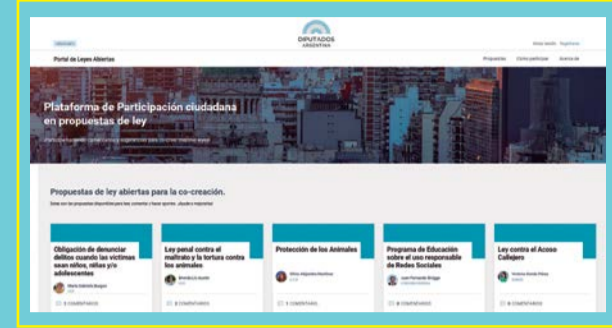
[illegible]

DIPUTADOS ARGENTINA

Iniciar sesión Registrarse

Portal de Leyes Abiertas

Propuestas Cómo participar Acerca de

Plataforma de Participación ciudadana en propuestas de ley

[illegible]

Propuestas de ley abiertas para la co-creación.

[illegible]

Obligación de denunciar delitos cuando las víctimas sean niños, niñas y/o adolescentes

María Gabriela Burgos

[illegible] COMENTARIOS

Ley penal contra el maltrato y la tortura contra los animales

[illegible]

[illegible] COMENTARIOS

Protección de los Animales

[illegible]

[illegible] COMENTARIOS

Programa de Educación sobre el uso responsable de Redes Sociales

Juan Fernando Brügge

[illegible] COMENTARIOS

Ley contra el Acoso Callejero

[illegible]

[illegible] COMENTARIOS